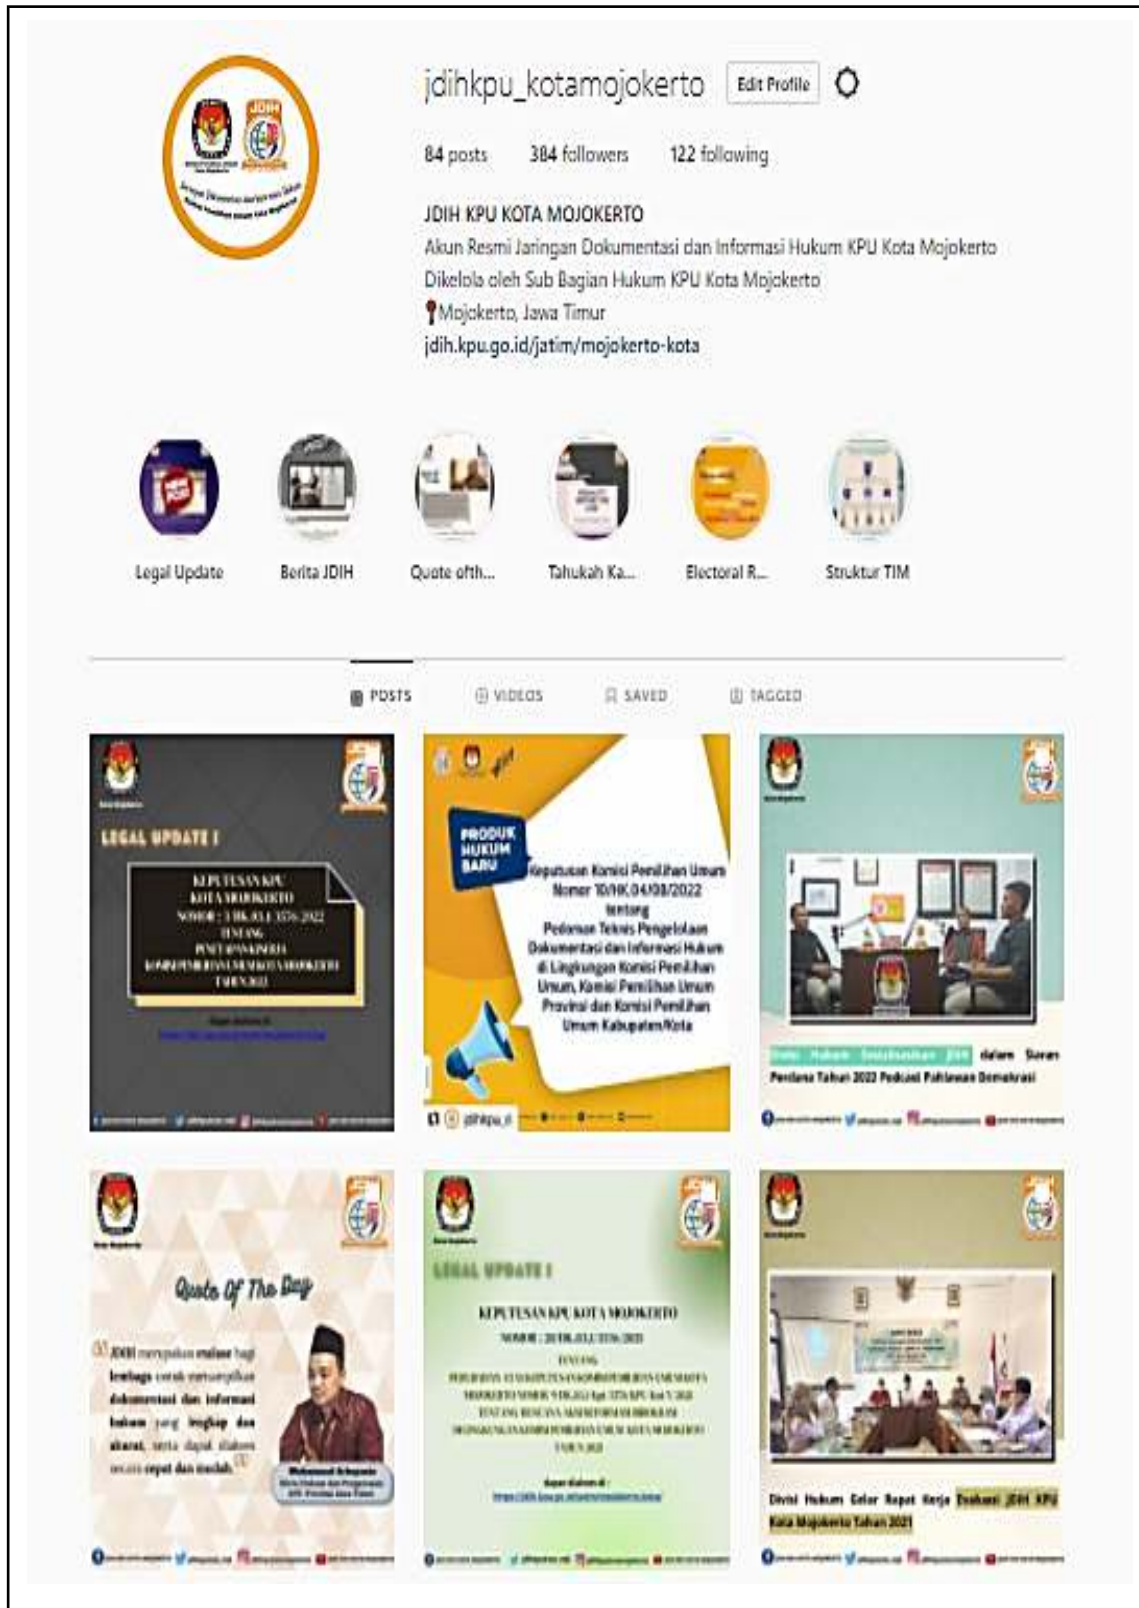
jdihkpu_kotamojokerto Edit Profile

84 posts 384 followers 122 following

JDIH KPU KOTA MOJOKERTO
Akun Resmi Jaringan Dokumentasi dan Informasi Hukum KPU Kota Mojokerto
Dikelola oleh Sub Bagian Hukum KPU Kota Mojokerto
📍Mojokerto, Jawa Timur
jdih.kpu.go.id/jatim/mojokerto-kota

Legal Update Berita JDIH Quote ofth... Tahukah Ka... Electoral R... Struktur TIM

POSTS VIDEOS SAVED TAGGED

LEGAL UPDATE !
KEPUTUSAN KPU KOTA MOJOKERTO
NOMOR : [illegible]
TENTANG
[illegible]
TAHUN 2022

PRODUK HUKUM BARU
Keputusan Komisi Pemilihan Umum Nomor 10/HK.04/08/2022 tentang Pedoman Teknis Pengelolaan Dokumentasi dan Informasi Hukum di Lingkungan Komisi Pemilihan Umum, Komisi Pemilihan Umum Provinsi dan Komisi Pemilihan Umum Kabupaten/Kota
jdihkpu_ri

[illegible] dalam Siaran Perdana Tahun 2022 Podcast Pahlawan Demokrasi

Quote Of The Day
JDIH merupakan wadah bagi lembaga untuk menampilkan dokumentasi dan informasi hukum yang lengkap dan akurat, serta dapat diakses secara cepat dan mudah.
Muhammad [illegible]

LEGAL UPDATE !
KEPUTUSAN KPU KOTA MOJOKERTO
NOMOR : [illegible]
TENTANG
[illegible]
TAHUN 2021

Divisi Hukum Gelar Rapat Kerja Evaluasi JDIH KPU Kota Mojokerto Tahun 2021